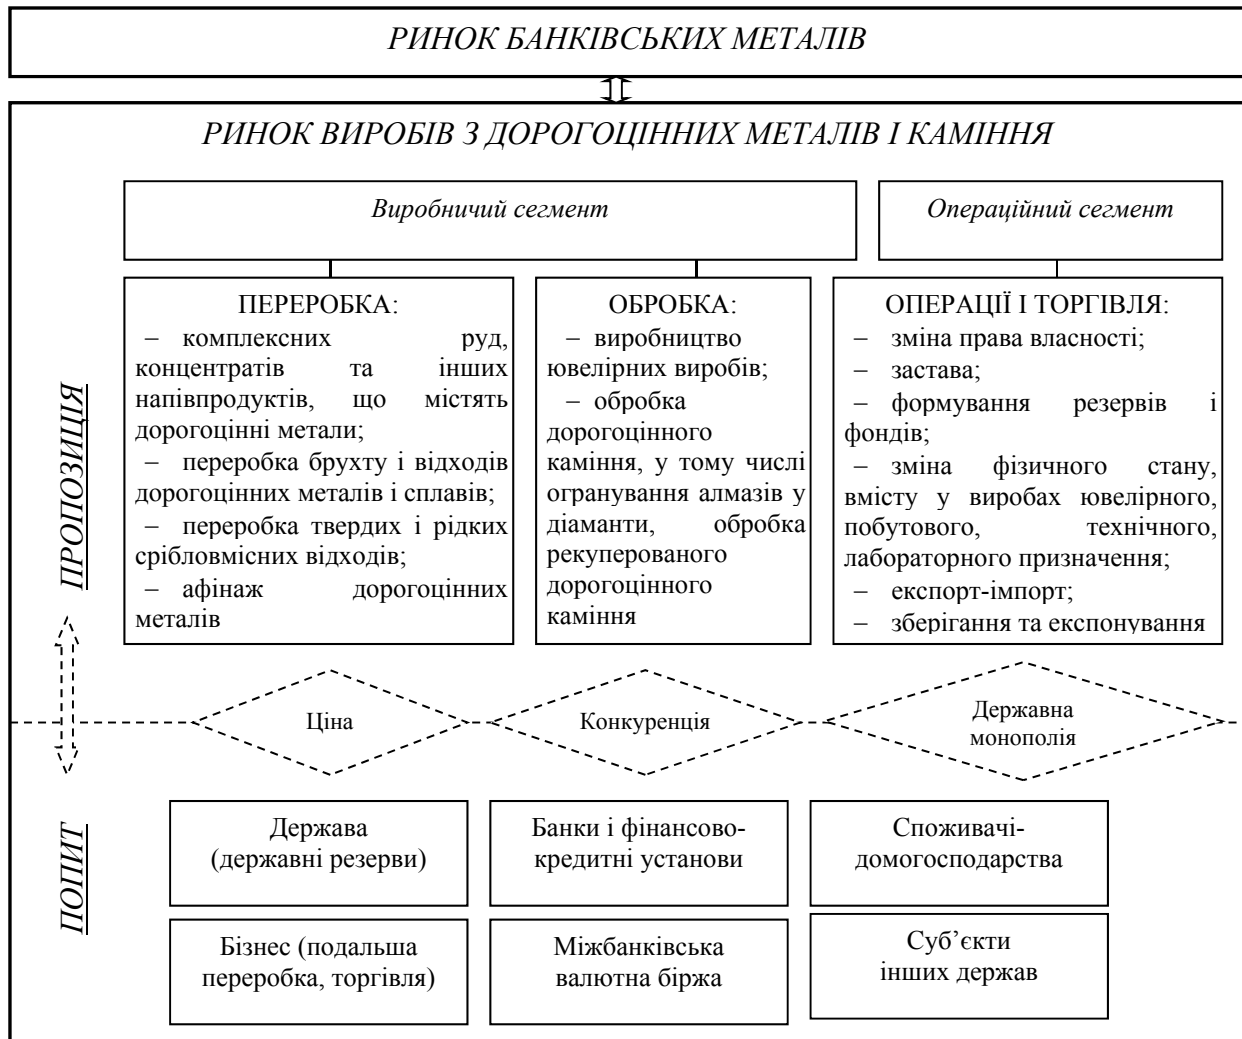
РИНОК БАНКІВСЬКИХ МЕТАЛІВ

РИНОК ВИРОБІВ З ДОРОГОЦІННИХ МЕТАЛІВ І КАМІННЯ

Виробничий сегмент

Операційний сегмент

ПРОПОЗИЦІЯ

ПЕРЕРОБКА:
– комплексних руд, концентратів та інших напівпродуктів, що містять дорогоцінні метали;
– переробка брухту і відходів дорогоцінних металів і сплавів;
– переробка твердих і рідких срібловмісних відходів;
– афінаж дорогоцінних металів

ОБРОБКА:
– виробництво ювелірних виробів;
– обробка дорогоцінного каміння, у тому числі огранування алмазів у діаманти, обробка рекуперованого дорогоцінного каміння

ОПЕРАЦІЇ І ТОРГІВЛЯ:
– зміна права власності;
– застава;
– формування резервів і фондів;
– зміна фізичного стану, вмісту у виробах ювелірного, побутового, технічного, лабораторного призначення;
– експорт-імпорт;
– зберігання та експонування

Ціна

Конкуренція

Державна монополія

ПОПИТ

Держава (державні резерви)

Банки і фінансово-кредитні установи

Споживачі-домогосподарства

Бізнес (подальша переробка, торгівля)

Міжбанківська валютна біржа

Суб’єкти інших держав